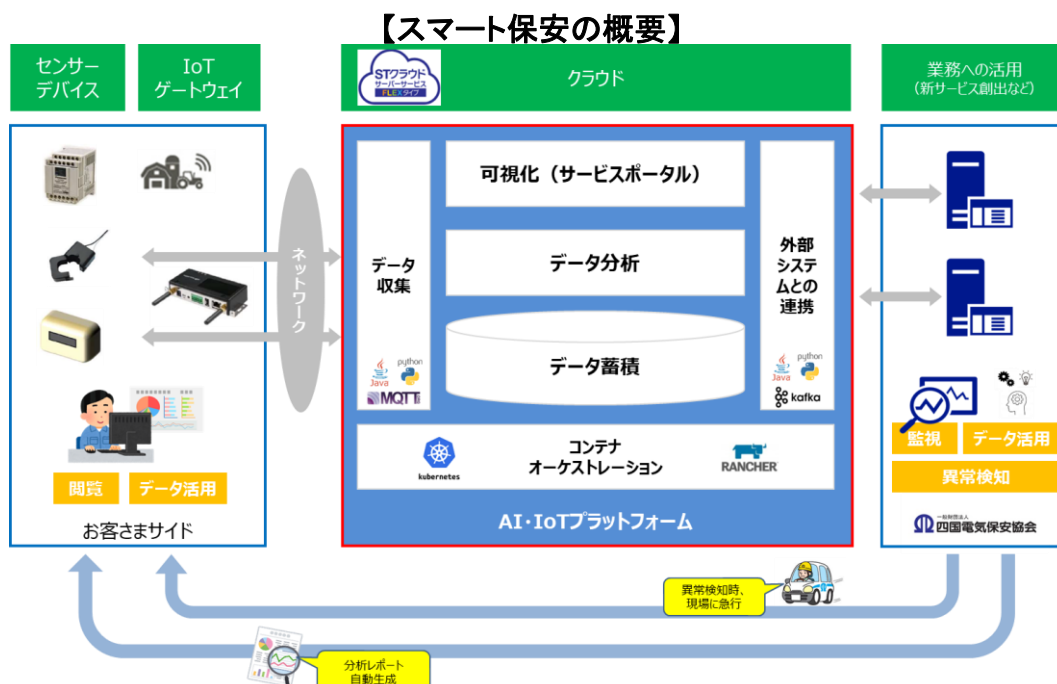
【スマート保安の概要】

センサーデバイス

IoT ゲートウェイ

STクラウド サーバーサービス FLEXタイプ

クラウド

業務への活用 (新サービス創出など)

ネットワーク

データ収集

Java python MQTT

可視化（サービスポータル）

データ分析

データ蓄積

外部システムとの連携

Java python kafka

kubernetes

コンテナ オーケストレーション

RANCHER

AI・IoTプラットフォーム

閲覧

データ活用

お客さまサイド

監視

データ活用

異常検知

一般財団法人 四国電気保安協会

異常検知時、現場に急行

分析レポート自動生成